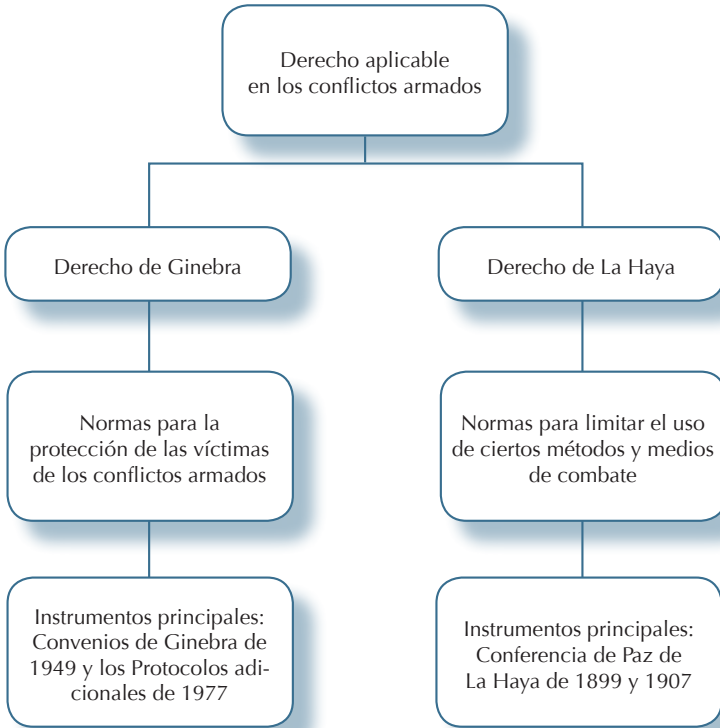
Derecho aplicable en los conflictos armados

Derecho de Ginebra

Normas para la protección de las víctimas de los conflictos armados

Instrumentos principales: Convenios de Ginebra de 1949 y los Protocolos adicionales de 1977

Derecho de La Haya

Normas para limitar el uso de ciertos métodos y medios de combate

Instrumentos principales: Conferencia de Paz de La Haya de 1899 y 1907